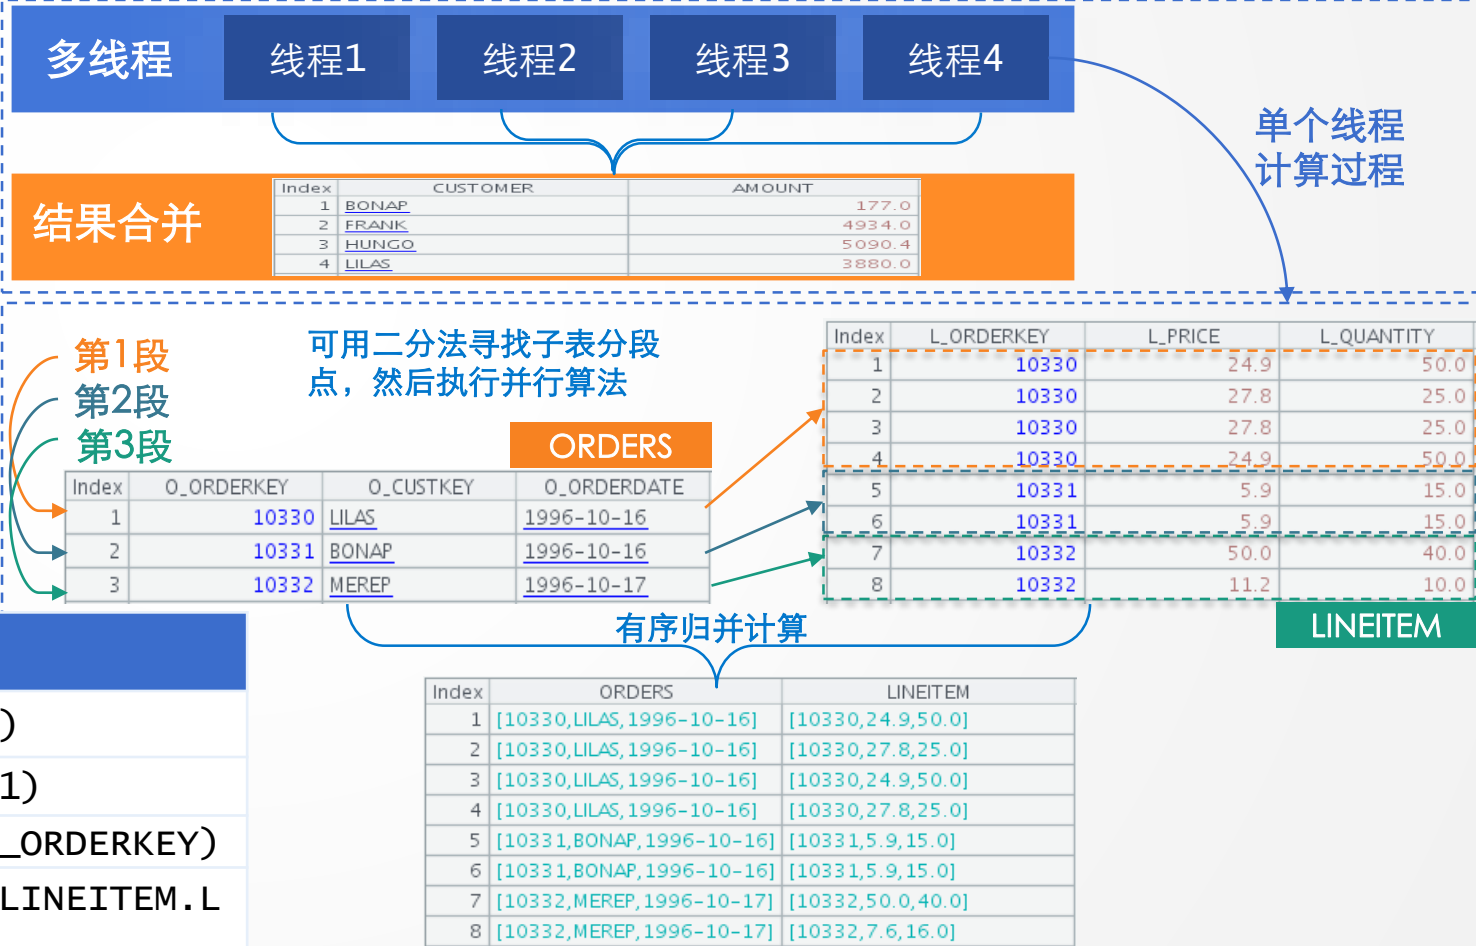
多线程

线程1 线程2 线程3 线程4

单个线程
计算过程

结果合并

| Index | CUSTOMER | AMOUNT |
|---|---|---|
| 1 | BONAP | 177.0 |
| 2 | FRANK | 4934.0 |
| 3 | HUNGO | 5090.4 |
| 4 | LILAS | 3880.0 |

第1段
第2段
第3段

可用二分法寻找子表分段点，然后执行并行算法

ORDERS

| Index | O_ORDERKEY | O_CUSTKEY | O_ORDERDATE |
|---|---|---|---|
| 1 | 10330 | LILAS | 1996-10-16 |
| 2 | 10331 | BONAP | 1996-10-16 |
| 3 | 10332 | MEREP | 1996-10-17 |

| Index | L_ORDERKEY | L_PRICE | L_QUANTITY |
|---|---|---|---|
| 1 | 10330 | 24.9 | 50.0 |
| 2 | 10330 | 27.8 | 25.0 |
| 3 | 10330 | 27.8 | 25.0 |
| 4 | 10330 | 24.9 | 50.0 |
| 5 | 10331 | 5.9 | 15.0 |
| 6 | 10331 | 5.9 | 15.0 |
| 7 | 10332 | 50.0 | 40.0 |
| 8 | 10332 | 11.2 | 10.0 |

LINEITEM

有序归并计算

)
1)
_ORDERKEY)
LINEITEM.L

| Index | ORDERS | LINEITEM |
|---|---|---|
| 1 | [10330,LILAS,1996-10-16] | [10330,24.9,50.0] |
| 2 | [10330,LILAS,1996-10-16] | [10330,27.8,25.0] |
| 3 | [10330,LILAS,1996-10-16] | [10330,24.9,50.0] |
| 4 | [10330,LILAS,1996-10-16] | [10330,27.8,25.0] |
| 5 | [10331,BONAP,1996-10-16] | [10331,5.9,15.0] |
| 6 | [10331,BONAP,1996-10-16] | [10331,5.9,15.0] |
| 7 | [10332,MEREP,1996-10-17] | [10332,50.0,40.0] |
| 8 | [10332,MEREP,1996-10-17] | [10332,7.6,16.0] |